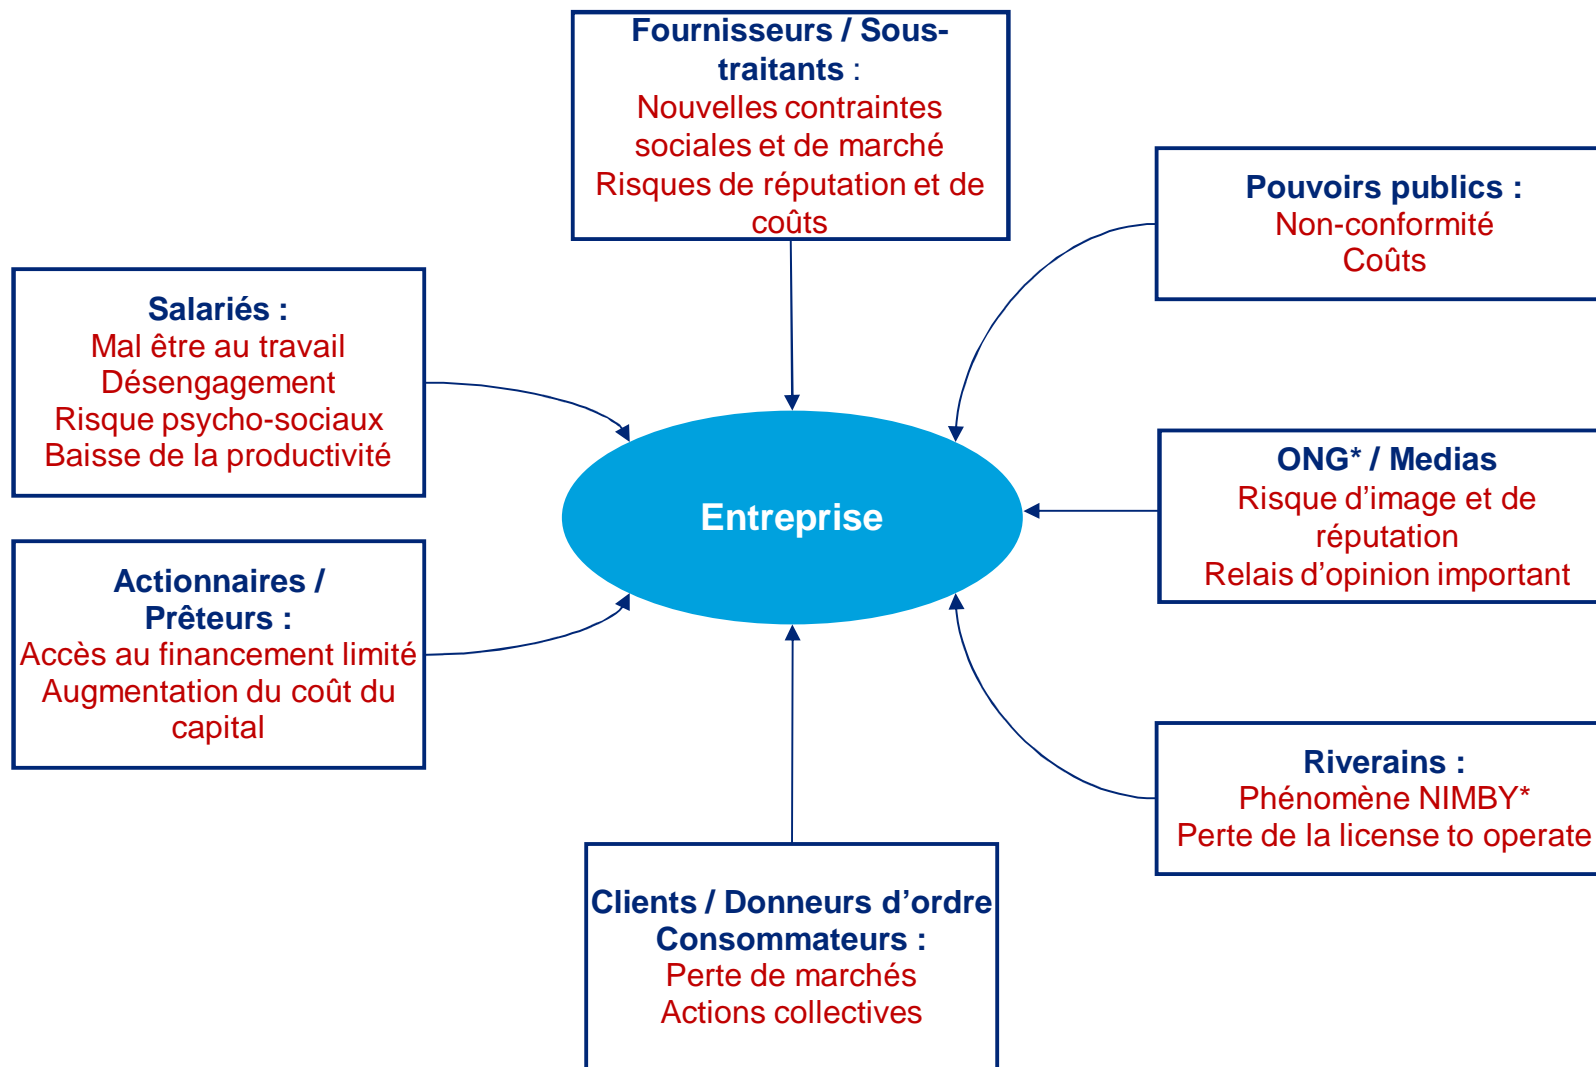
Fournisseurs / Sous-traitants :
Nouvelles contraintes sociales et de marché
Risques de réputation et de coûts

Pouvoirs publics :
Non-conformité
Coûts

Salariés :
Mal être au travail
Désengagement
Risque psycho-sociaux
Baisse de la productivité

Entreprise

ONG* / Medias
Risque d'image et de réputation
Relais d'opinion important

Actionnaires / Prêteurs :
Accès au financement limité
Augmentation du coût du capital

Riverains :
Phénomène NIMBY*
Perte de la license to operate

Clients / Donneurs d'ordre
Consommateurs :
Perte de marchés
Actions collectives